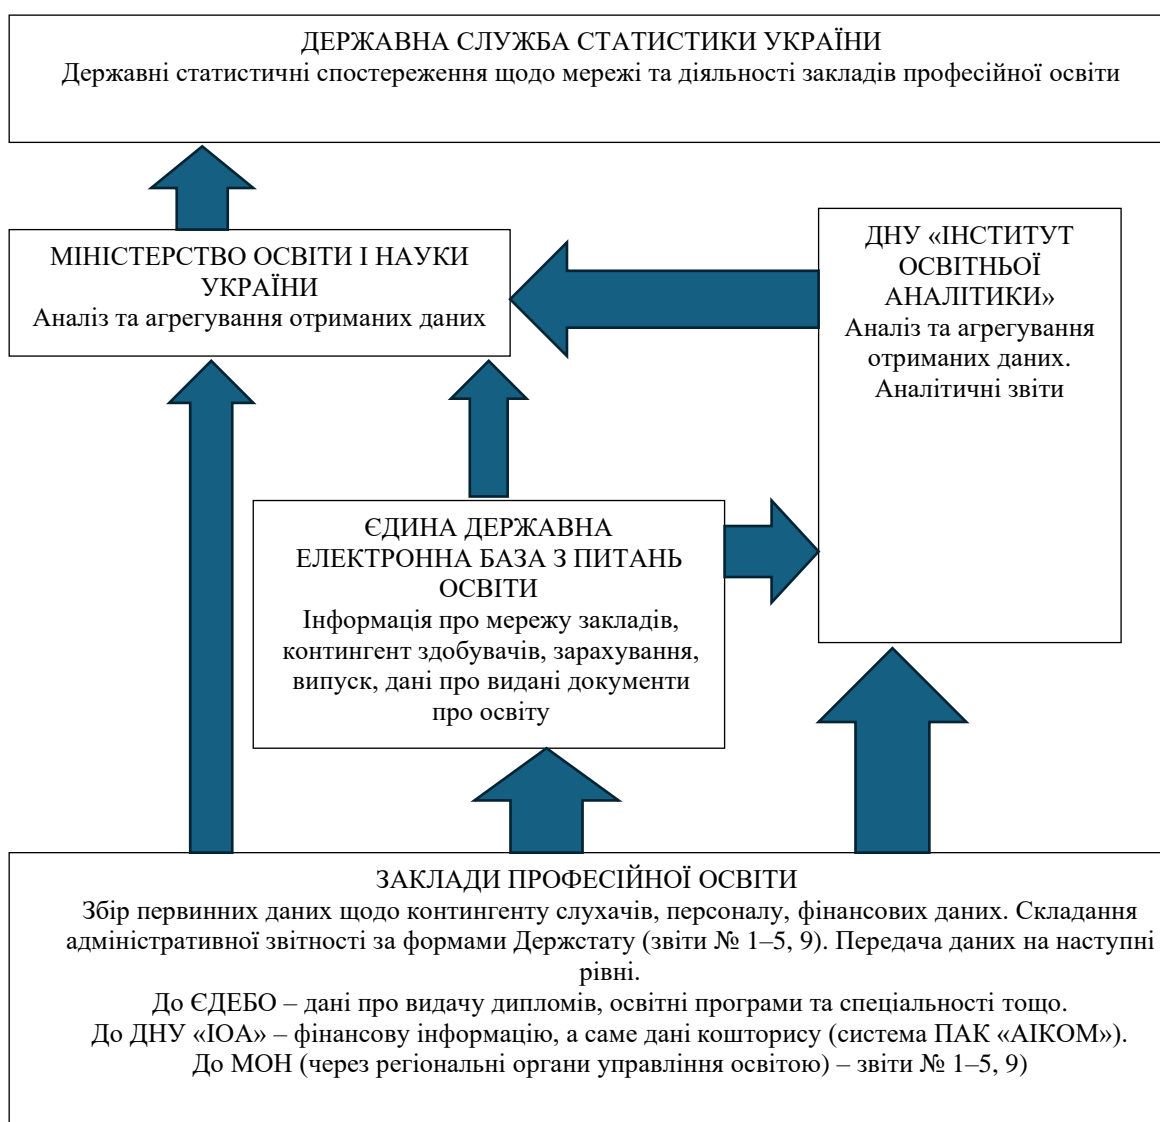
ДЕРЖАВНА СЛУЖБА СТАТИСТИКИ УКРАЇНИ
Державні статистичні спостереження щодо мережі та діяльності закладів професійної освіти

МІНІСТЕРСТВО ОСВІТИ І НАУКИ УКРАЇНИ
Аналіз та агрегування отриманих даних

ДНУ «ІНСТИТУТ ОСВІТНЬОЇ АНАЛІТИКИ»
Аналіз та агрегування отриманих даних.
Аналітичні звіти

ЄДИНА ДЕРЖАВНА ЕЛЕКТРОННА БАЗА З ПИТАНЬ ОСВІТИ
Інформація про мережу закладів, контингент здобувачів, зарахування, випуск, дані про видані документи про освіту

ЗАКЛАДИ ПРОФЕСІЙНОЇ ОСВІТИ
Збір первинних даних щодо контингенту слухачів, персоналу, фінансових даних. Складання адміністративної звітності за формами Держстату (звіти № 1–5, 9). Передача даних на наступні рівні.
До ЄДЕБО – дані про видачу дипломів, освітні програми та спеціальності тощо.
До ДНУ «ІОА» – фінансову інформацію, а саме дані кошторису (система ПАК «АІКОМ»).
До МОН (через регіональні органи управління освітою) – звіти № 1–5, 9)